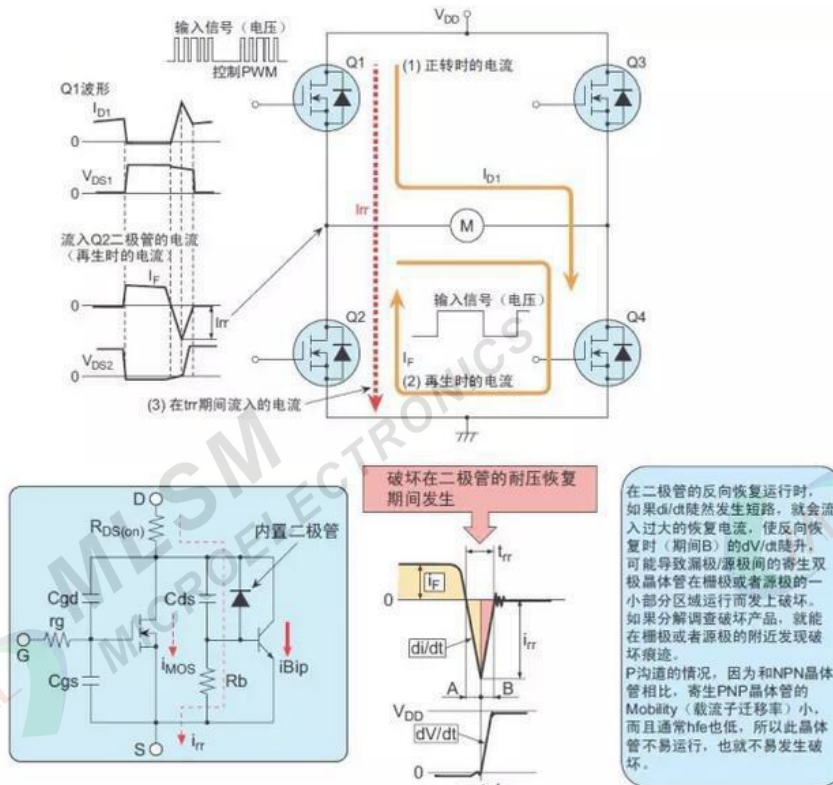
输入信号（电压）

控制PWM

Q1波形

$I_{D1}$

0

$V_{DS1}$

0

流入Q2二极管的电流（再生时的电流）

$I_F$

0

Irr

$V_{DS2}$

0

$V_{DD}$

Q1

(1) 正转时的电流

Q3

Irr

$I_{D1}$

M

输入信号（电压）

Q2

$I_F$

(2) 再生时的电流

Q4

(3) 在trr期间流入的电流

MLSM MICROELECTRONICS

D

$R_{DS(on)}$

内置二极管

Cgd

Cds

rg

G

$i_{MOS}$

iBip

Cgs

Rb

S

$i_{rr}$

破坏在二极管的耐压恢复期间发生

$t_{rr}$

$I_F$

0

di/dt

$i_{rr}$

A

B

$V_{DD}$

dV/dt

0

在二极管的反向恢复运行时，如果di/dt陡然发生短路，就会流入过大的恢复电流，使反向恢复时（期间B）的dV/dt陡升，可能导致漏极/源极间的寄生双极晶体管在栅极或者源极的一小部分区域运行而发上破坏。如果分解调查破坏产品，就能在栅极或者源极的附近发现破坏痕迹。
P沟道的情况，因为和NPN晶体管相比，寄生PNP晶体管的Mobility（载流子迁移率）小，而且通常hfe也低，所以此晶体管不易运行，也就不易发生破坏。